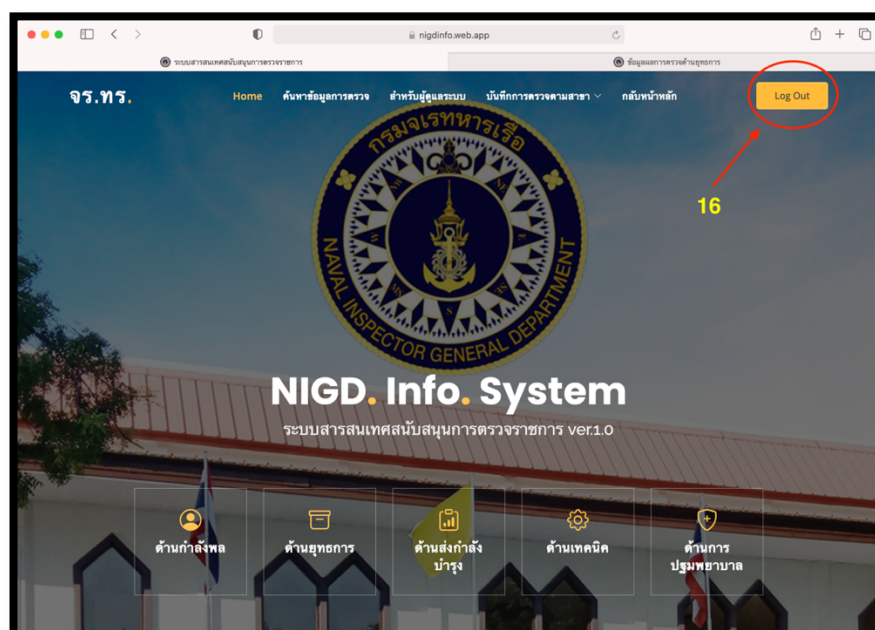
nigdinfo.web.app

ระบบสารสนเทศสนับสนุนการตรวจราชการ

ข้อมูลผลการตรวจด้านยุทธการ

จร.ทร.

Home ค้นหาข้อมูลการตรวจ สำหรับผู้ดูแลระบบ บันทึกการตรวจตามสาขา กลับหน้าหลัก

Log Out

16

กรมจเรทหารเรือ

NAVAL INSPECTOR GENERAL DEPARTMENT

NIGD. Info. System

ระบบสารสนเทศสนับสนุนการตรวจราชการ ver.1.0

ด้านกำลังพล

ด้านยุทธการ

ด้านส่งกำลังบำรุง

ด้านเทคนิค

ด้านการปฐมพยาบาล